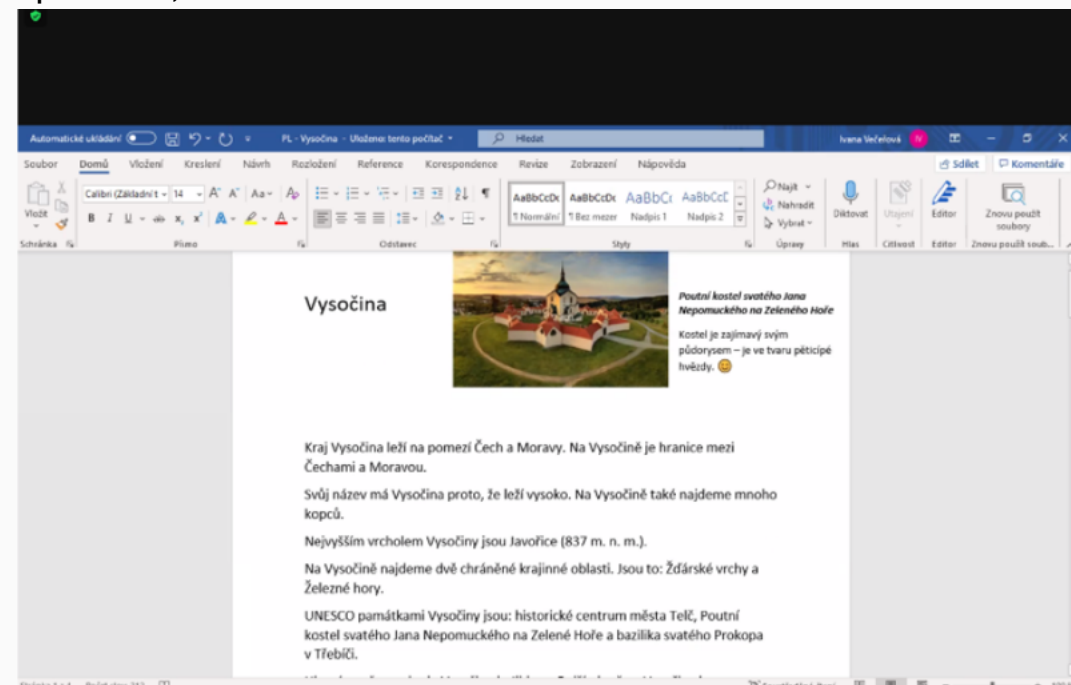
Automatické ukládání PL - Vysočina - Uloženo: tento počítač Hledat Ivana Večeřová IV

Soubor Domů Vložení Kreslení Návrh Rozložení Reference Korespondence Revize Zobrazení Nápověda Sdílet Komentáře

Vložit Calibri (Základní t 14 AaBbCcDc AaBbCcDc AaBbCc AaBbCcC Najít Nahradit Vybrat Diktovat Utajení Editor Znovu použít soubory

¶ Normální ¶ Bez mezer Nadpis 1 Nadpis 2

Schránka Písmo Odstavec Styly Úpravy Hlas Citlivost Editor Znovu použít soub...

Vysočina

Poutní kostel svatého Jana Nepomuckého na Zeleném Hoře

Kostel je zajímavý svým půdorysem – je ve tvaru pěticípé hvězdy. 😊

Kraj Vysočina leží na pomezí Čech a Moravy. Na Vysočině je hranice mezi Čechami a Moravou.

Svůj název má Vysočina proto, že leží vysoko. Na Vysočině také najdeme mnoho kopců.

Nejvyšším vrcholem Vysočiny jsou Javořice (837 m. n. m.).

Na Vysočině najdeme dvě chráněné krajinné oblasti. Jsou to: Žďárské vrchy a Železné hory.

UNESCO památkami Vysočiny jsou: historické centrum města Telč, Poutní kostel svatého Jana Nepomuckého na Zelené Hoře a bazilika svatého Prokopa v Třebíči.

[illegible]